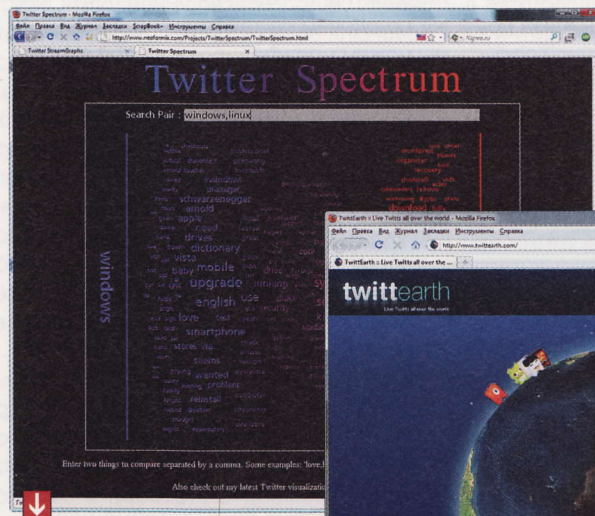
Twitter Spectrum - Mozilla Firefox

Файл Правка Вид Журнал Закладки ScrapBook Инструменты Справка

http://www.neoformix.com/Projects/TwitterSpectrum/TwitterSpectrum.html

Twitter StreamGraphs

Twitter Spectrum

Twitter Spectrum

Search Pair : windows,linux

windows

schwarzenegger

arnold

app

drivers

dictionary

vista

baby

mobile

upgrade

english

use

love

smartphone

stores

wanted

download

TwittEarth :: Live Twitts all over the world - Mozilla Firefox

Файл Правка Вид Журнал Закладки Инструменты Справка

http://www.twittearth.com/

TwittEarth :: Live Twitts all over the ...

twittearth

Live Twitts all over the world

Enter two things to compare separated by a comma. Some examples: 'love,h

Also check out my latest Twitter visualizat